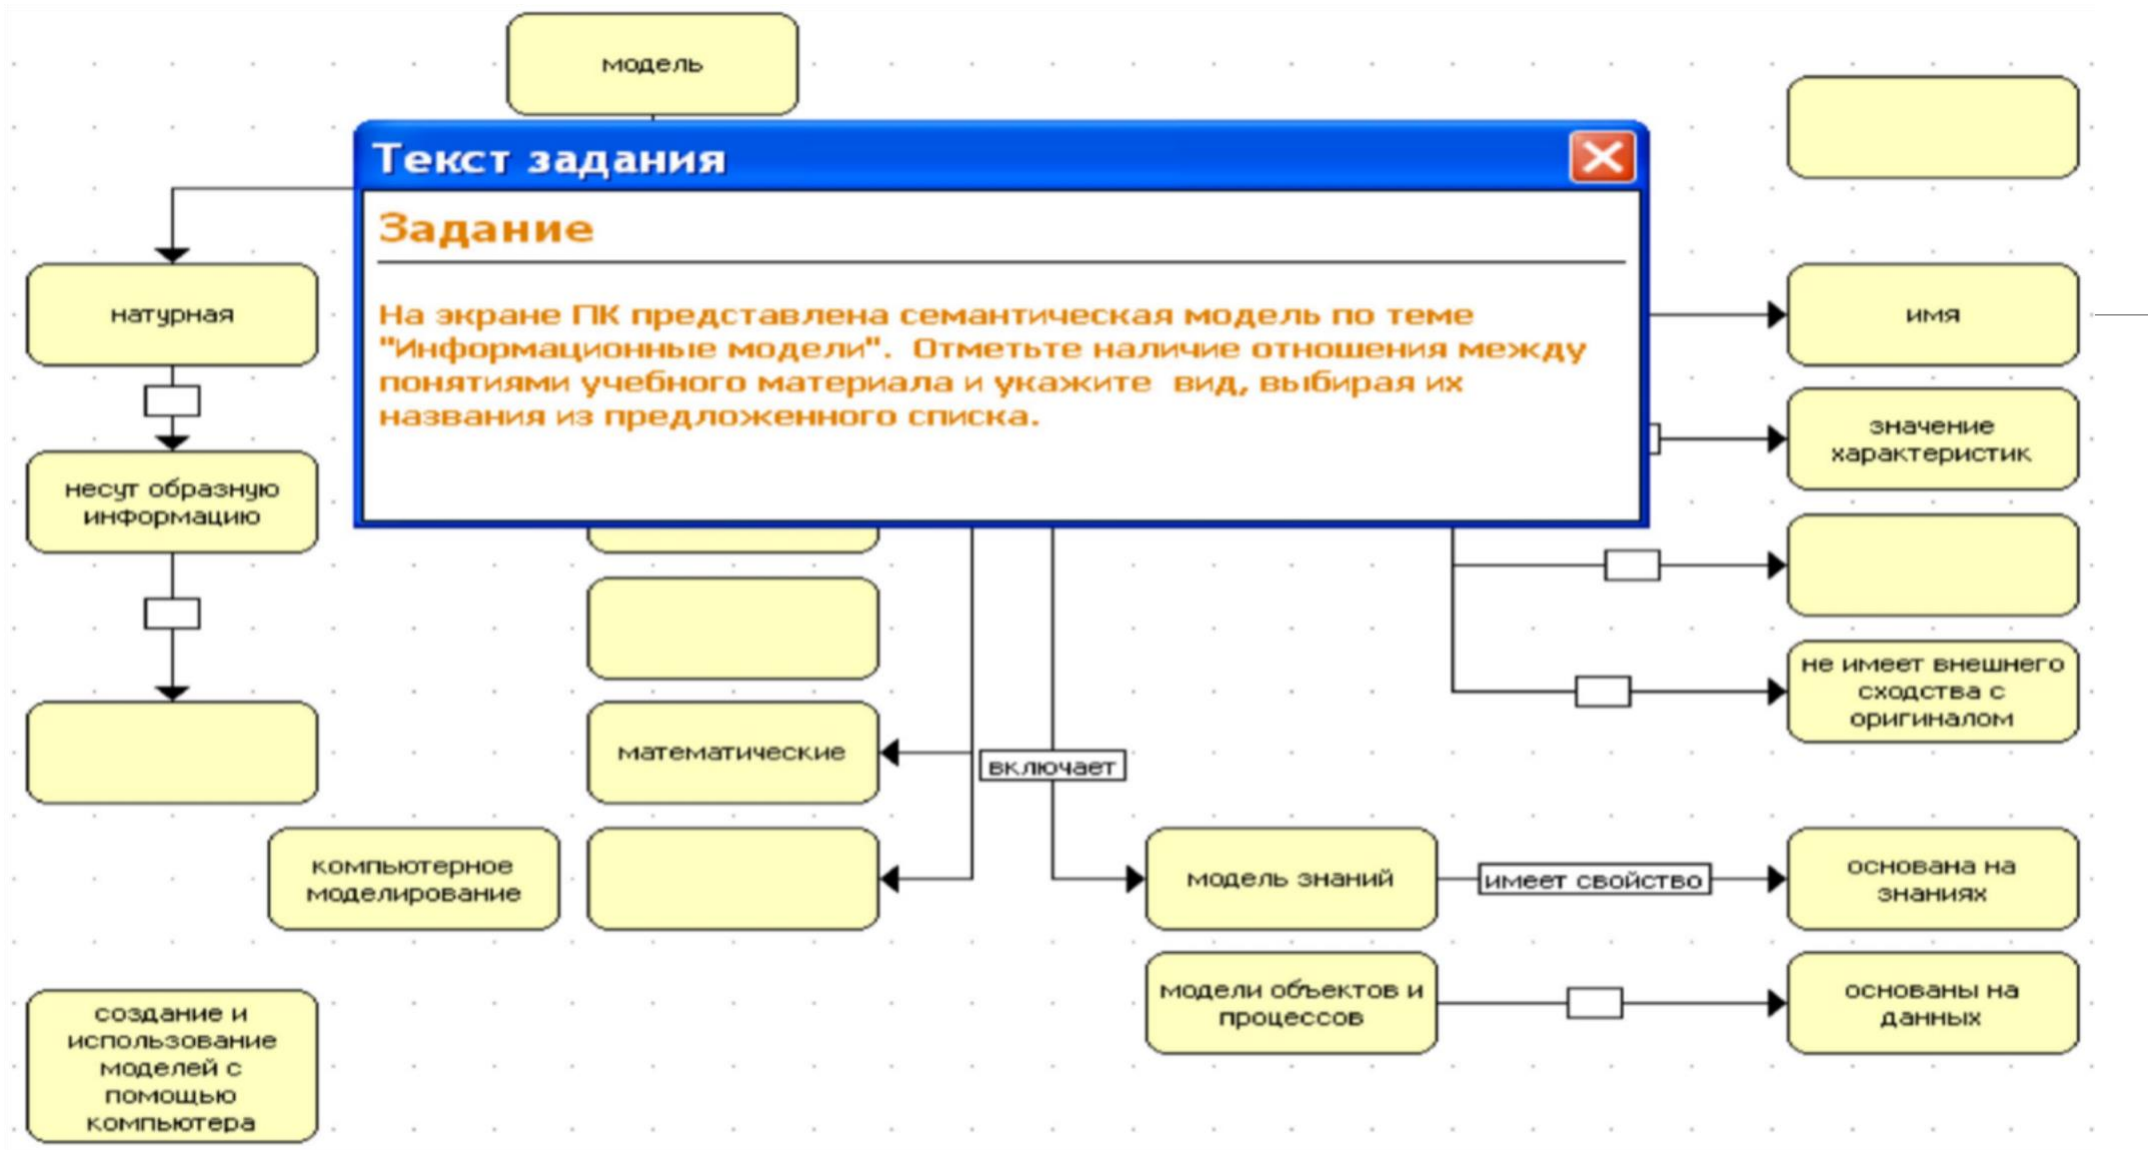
модель

Текст задания

Задание

На экране ПК представлена семантическая модель по теме "Информационные модели". Отметьте наличие отношения между понятиями учебного материала и укажите вид, выбирая их названия из предложенного списка.

натурная

несут образную информацию

имя

значение характеристик

не имеет внешнего сходства с оригиналом

математические

включает

компьютерное моделирование

модель знаний

имеет свойство

основана на знаниях

модели объектов и процессов

основаны на данных

создание и использование моделей с помощью компьютера